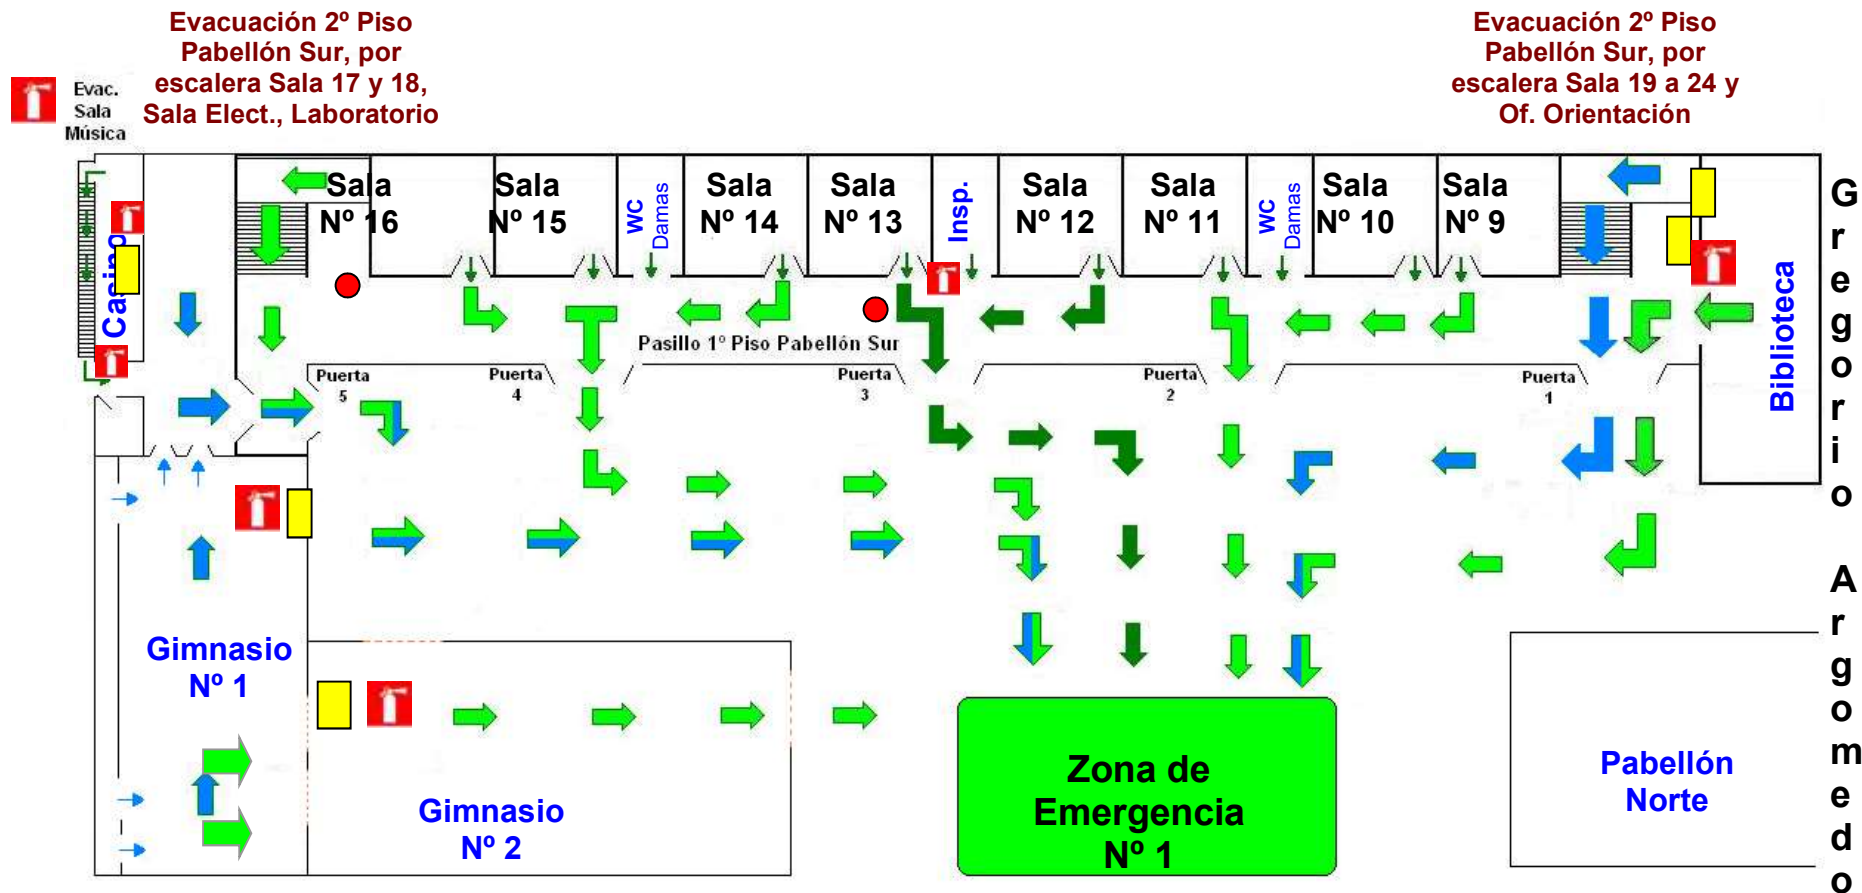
Evacuación 2º Piso Pabellón Sur, por escalera Sala 17 y 18, Sala Elect., Laboratorio

Evac. Sala Música

Evacuación 2º Piso Pabellón Sur, por escalera Sala 19 a 24 y Of. Orientación

Sala Nº 16

Sala Nº 15

WC Damas

Sala Nº 14

Sala Nº 13

Insp.

Sala Nº 12

Sala Nº 11

WC Damas

Sala Nº 10

Sala Nº 9

Casino

Pasillo 1º Piso Pabellón Sur

Puerta 5

Puerta 4

Puerta 3

Puerta 2

Puerta 1

Biblioteca

Gregorio Argomedo

Gimnasio Nº 1

Gimnasio Nº 2

Zona de Emergencia Nº 1

Pabellón Norte